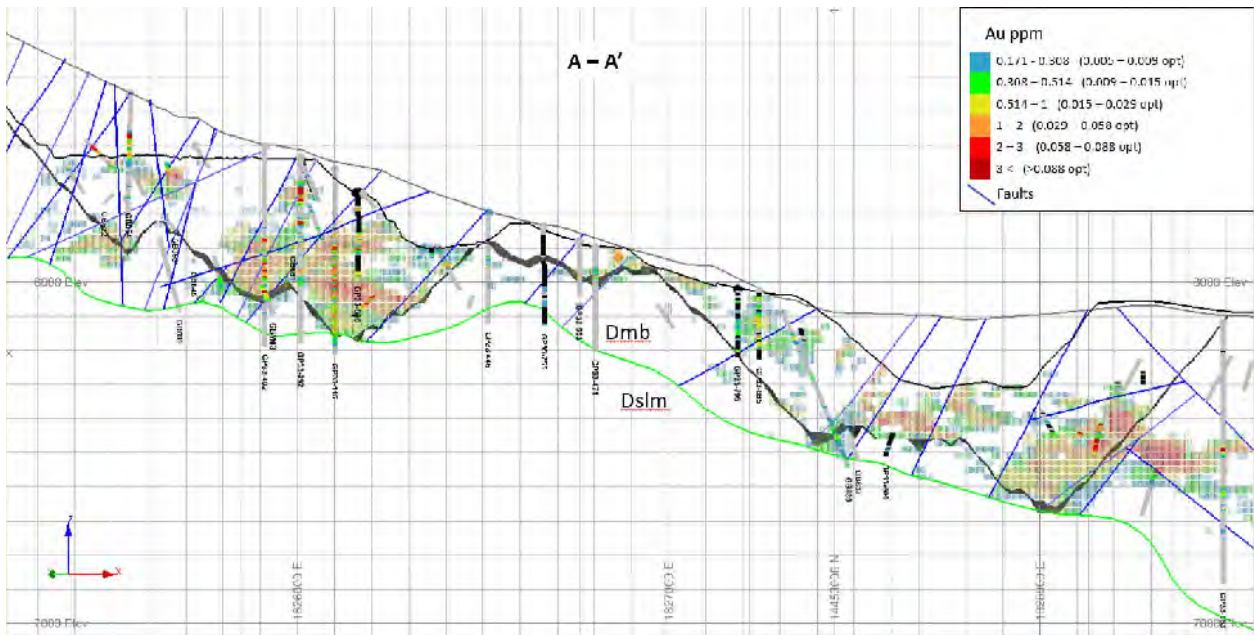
A – A'

Au ppm
0.171 - 0.308 (0.005 – 0.009 opt)
0.308 – 0.514 (0.009 – 0.015 opt)
0.514 – 1 (0.015 – 0.029 opt)
1 – 2 (0.029 – 0.058 opt)
2 – 3 (0.058 – 0.088 opt)
3 < (>0.088 opt)
Faults

8000 Elev
8000 Elev

Dmb
Dslm

1626000 E
1627000 E
14453000 N
1628000 E

7000 Elev
7000 Elev

Z
X